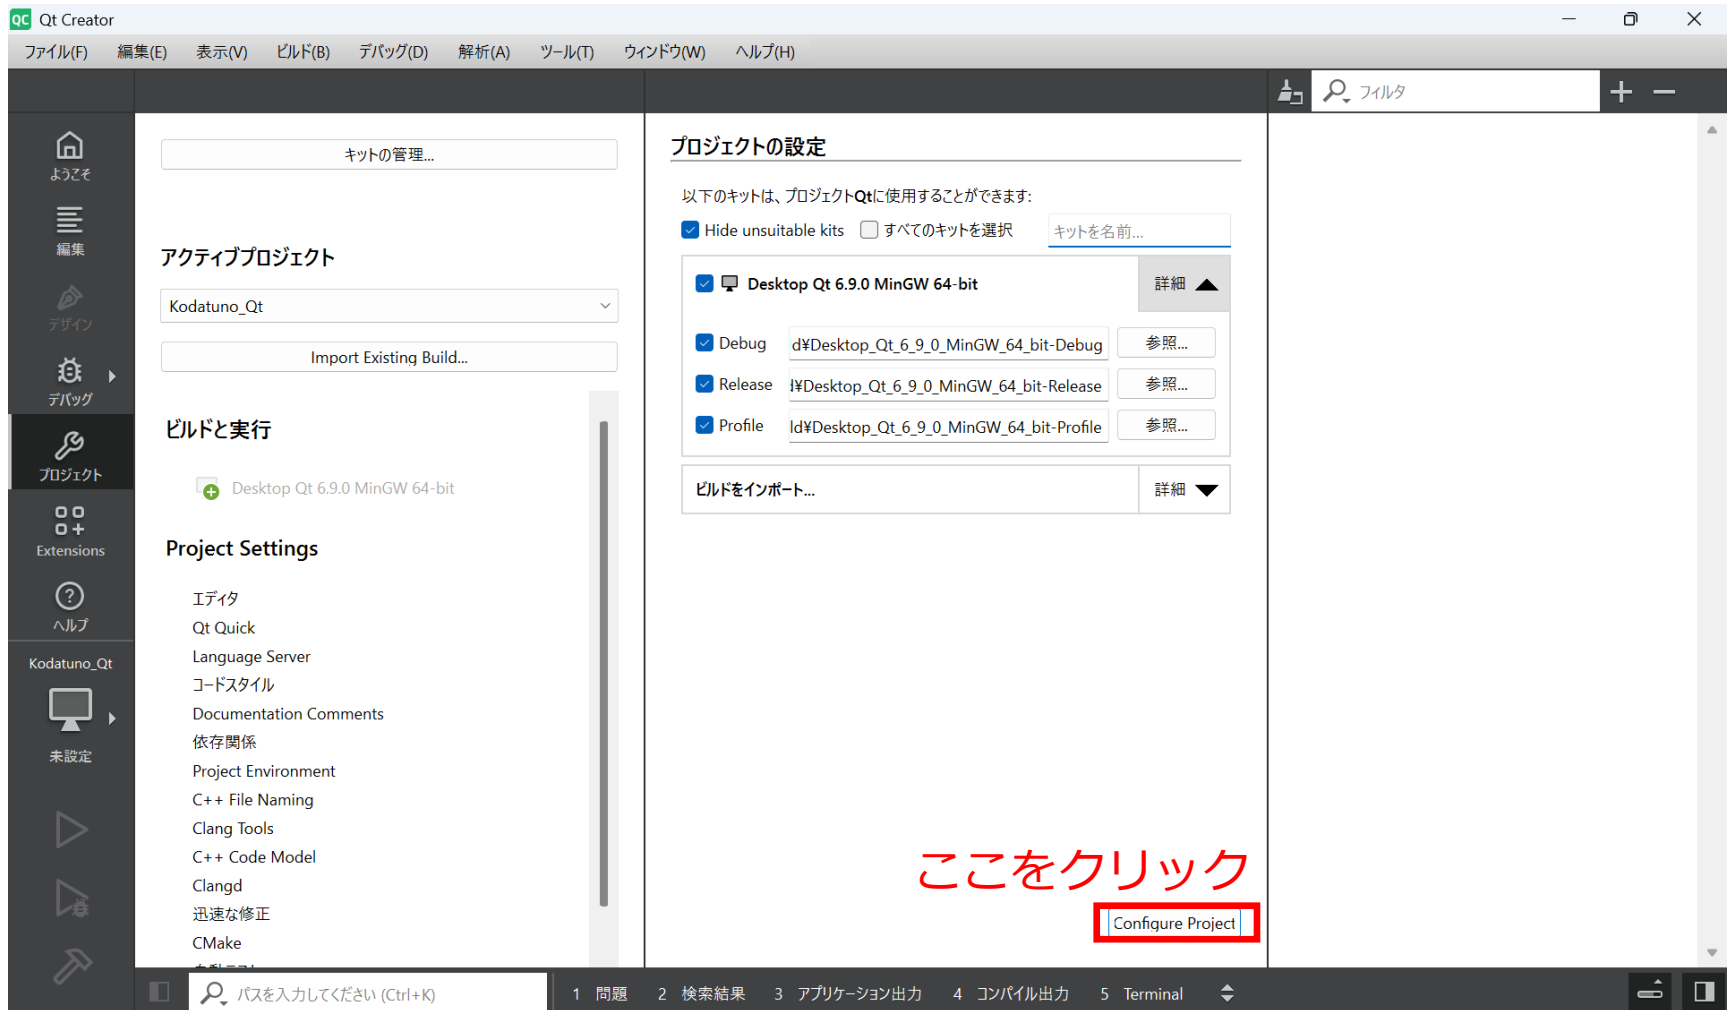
Qt Creator

ファイル(F) 編集(E) 表示(V) ビルド(B) デバッグ(D) 解析(A) ツール(T) ウィンドウ(W) ヘルプ(H)

フィルタ

ようこそ
編集
デザイン
デバッグ
プロジェクト
Extensions
ヘルプ
Kodatuno_Qt
未設定

キットの管理...

アクティブプロジェクト

Kodatuno_Qt

Import Existing Build...

ビルドと実行

Desktop Qt 6.9.0 MinGW 64-bit

Project Settings

エディタ
Qt Quick
Language Server
コードスタイル
Documentation Comments
依存関係
Project Environment
C++ File Naming
Clang Tools
C++ Code Model
Clangd
迅速な修正
CMake

プロジェクトの設定

以下のキットは、プロジェクトQtに使用することができます:

Hide unsuitable kits すべてのキットを選択 キットを名前...

Desktop Qt 6.9.0 MinGW 64-bit 詳細

Debug d¥Desktop_Qt_6_9_0_MinGW_64_bit-Debug 参照...
Release l¥Desktop_Qt_6_9_0_MinGW_64_bit-Release 参照...
Profile ld¥Desktop_Qt_6_9_0_MinGW_64_bit-Profile 参照...

ビルドをインポート... 詳細

ここをクリック

Configure Project

パスを入力してください (Ctrl+K) 1 問題 2 検索結果 3 アプリケーション出力 4 コンパイル出力 5 Terminal